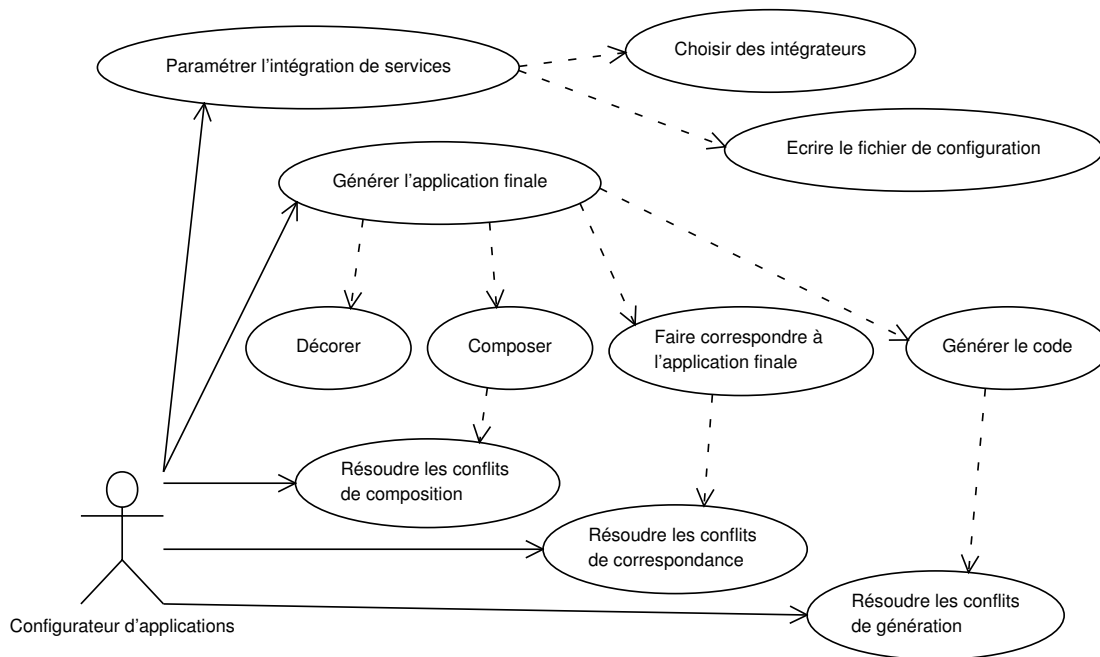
Paramétrer l'intégration de services

Choisir des intégrateurs

Ecrire le fichier de configuration

Générer l'application finale

Décorer

Composer

Faire correspondre à l'application finale

Générer le code

Résoudre les conflits de composition

Résoudre les conflits de correspondance

Résoudre les conflits de génération

Configurateur d'applications